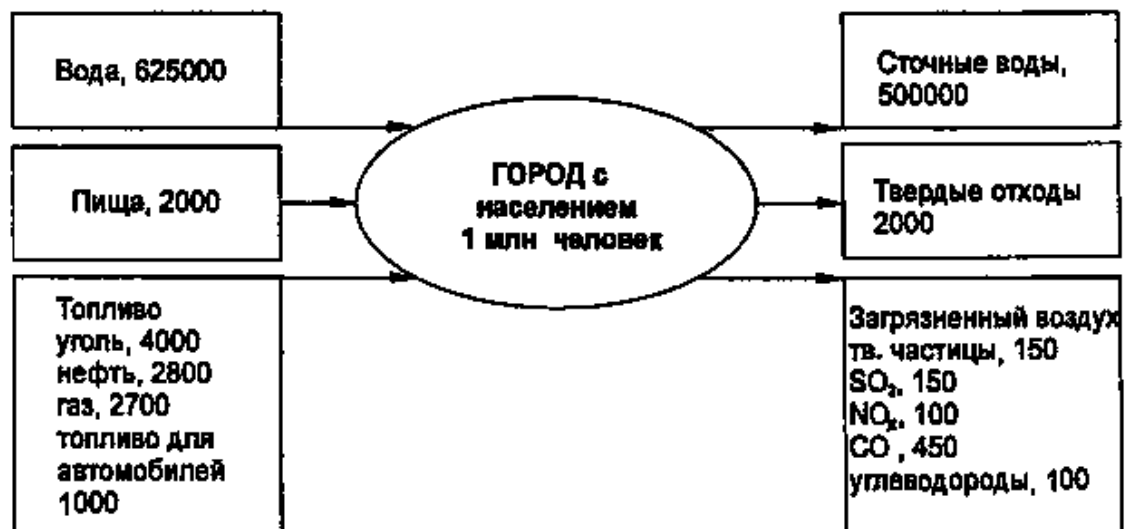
Вода, 625000

Пища, 2000

Топливо
уголь, 4000
нефть, 2800
газ, 2700
топливо для автомобилей
1000

ГОРОД с населением
1 млн человек

Сточные воды, 500000

Твердые отходы
2000

Загрязненный воздух
тв. частицы, 150
$SO_2$, 150
$NO_x$, 100
CO , 450
углеводороды, 100